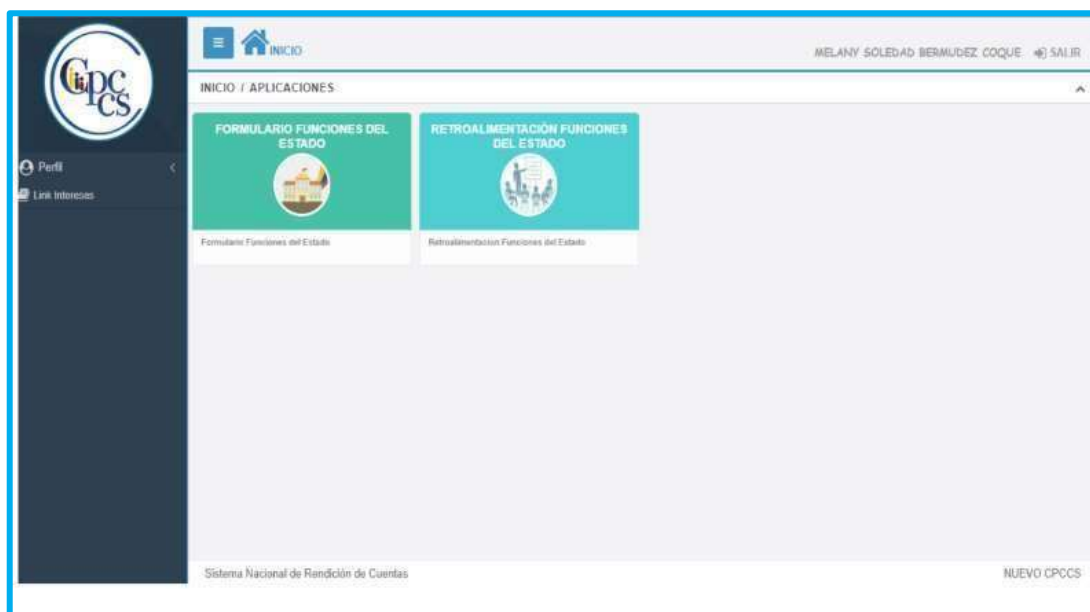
CPCCS

Perfil

Link Interesas

INICIO

MELANY SOLEDAD BERMUDEZ COQUE SALIR

INICIO / APLICACIONES

FORMULARIO FUNCIONES DEL ESTADO

Formulario Funciones del Estado

RETROALIMENTACIÓN FUNCIONES DEL ESTADO

Retroalimentacion Funciones del Estado

Sistema Nacional de Rendición de Cuentas

NUEVO CPCCS